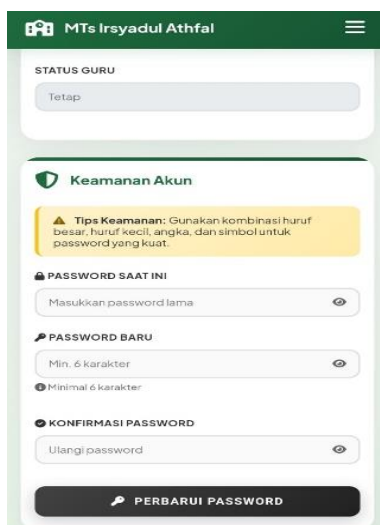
MTs Irsyadul Athfal

STATUS GURU

Tetap

Keamanan Akun

Tips Keamanan: Gunakan kombinasi huruf besar, huruf kecil, angka, dan simbol untuk password yang kuat.

PASSWORD SAAT INI

Masukkan password lama

PASSWORD BARU

Min. 6 karakter

Minimal 6 karakter

KONFIRMASI PASSWORD

Ulangi password

PERBARUI PASSWORD